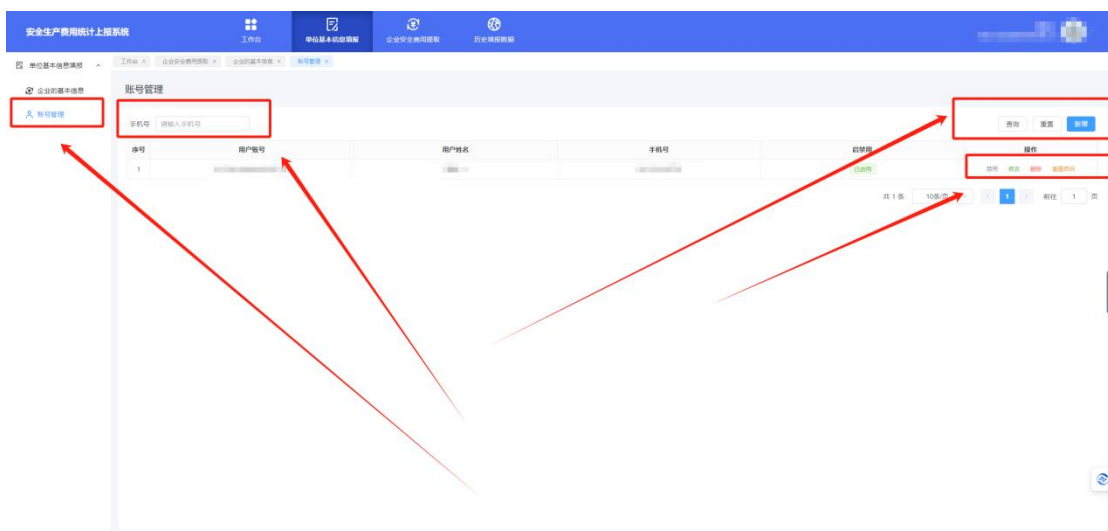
安全生产费用统计上报系统

工作台
单位基本信息填报
企业安全费用提取
历史填报数据

单位基本信息填报
企业的基本信息
账号管理

工作台 × 企业安全费用提取 × 企业的基本信息 × 账号管理 ×

账号管理

手机号 请输入手机号

查询 重置 新增

| 序号 | 用户账号 | 用户姓名 | 手机号 | 启禁用 | 操作 |
|---|---|---|---|---|---|
| 1 | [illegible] | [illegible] | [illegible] | 已启用 | 禁用 修改 删除 重置密码 |

共 1 条 10条/页 < 1 > 前往 1 页